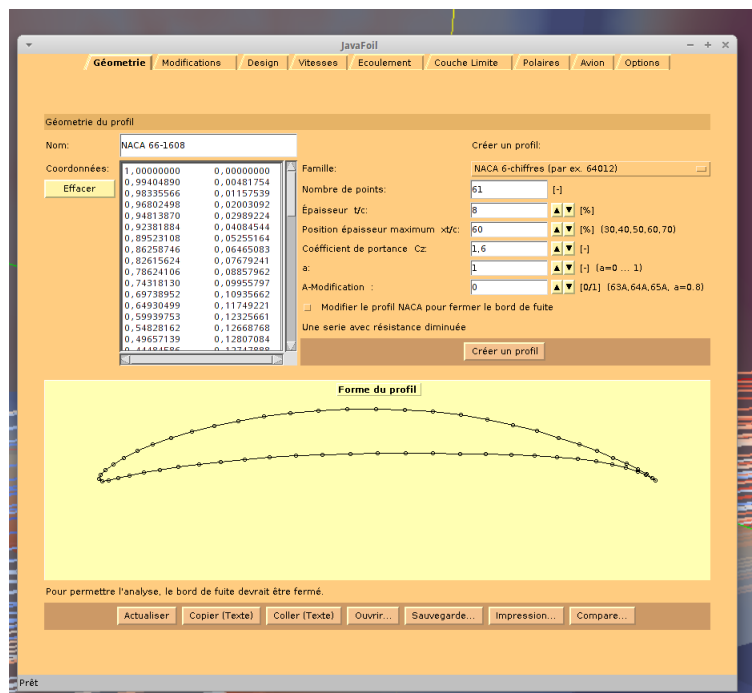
JavaFoil

Géometrie | Modifications | Design | Vitesses | Ecoulement | Couche Limite | Polaires | Avion | Options

Géometrie du profil

Nom: NACA 66-1608

Coordonnées:

Effacer

| | |
|---|---|
| 1,00000000 | 0,00000000 |
| 0,99404890 | 0,00481754 |
| 0,98335566 | 0,01157539 |
| 0,96802498 | 0,02003092 |
| 0,94813870 | 0,02989224 |
| 0,92381884 | 0,04084544 |
| 0,89523108 | 0,05255164 |
| 0,86258746 | 0,06465083 |
| 0,82615624 | 0,07679241 |
| 0,78624106 | 0,08857962 |
| 0,74318130 | 0,09955797 |
| 0,69738952 | 0,10935662 |
| 0,64930499 | 0,11749221 |
| 0,59939753 | 0,12325661 |
| 0,54828162 | 0,12668768 |
| 0,49657139 | 0,12807084 |
| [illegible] | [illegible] |

Créer un profil:

Famille: NACA 6-chiffres (par ex. 64012)

Nombre de points: 61 [-]

Épaisseur t/c: 8 [%]

Position épaisseur maximum xt/c: 60 [%] (30,40,50,60,70)

Coéfficient de portance Cz: 1,6 [-]

a: 1 [-] (a=0 ... 1)

A-Modification : 0 [0/1] (63A,64A,65A, a=0.8)

Modifier le profil NACA pour fermer le bord de fuite

Une serie avec résistance diminuée

Créer un profil

Forme du profil

Pour permettre l'analyse, le bord de fuite devrait être fermé.

Actualiser | Copier (Texte) | Coller (Texte) | Ouvrir... | Sauvegarde... | Impression... | Compare...

Prêt